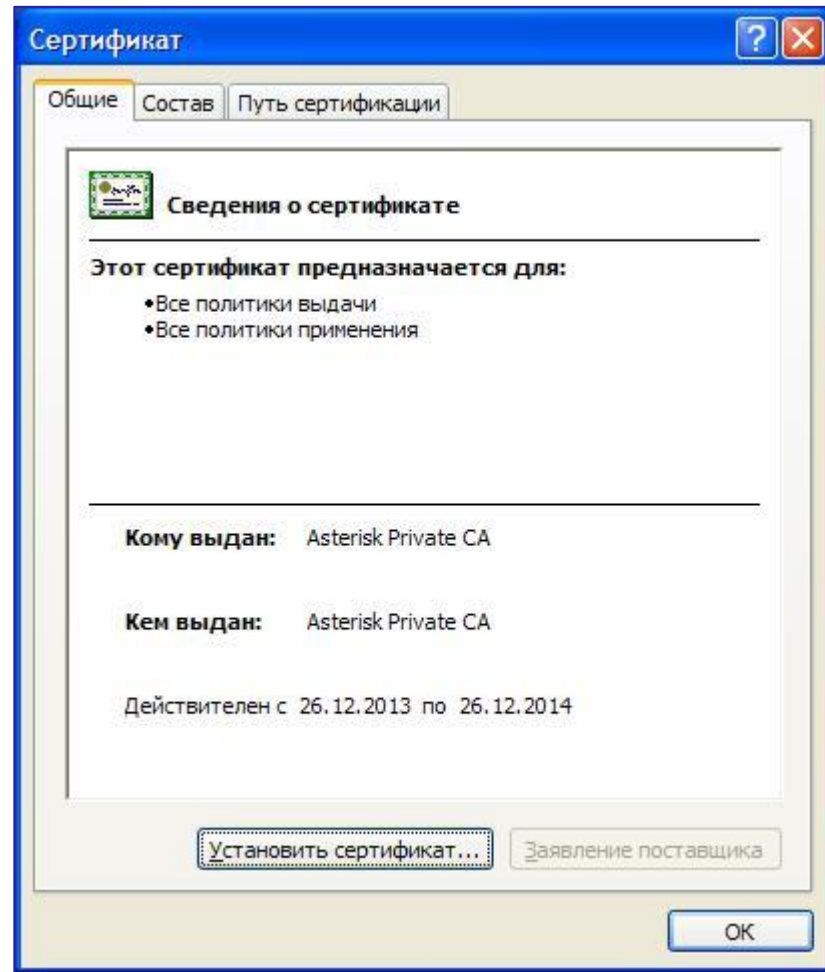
Сертификат

Общие | Состав | Путь сертификации

Сведения о сертификате

Этот сертификат предназначается для:

•Все политики выдачи
•Все политики применения

Кому выдан: Asterisk Private CA

Кем выдан: Asterisk Private CA

Действителен с 26.12.2013 по 26.12.2014

Установить сертификат... | Заявление поставщика

OK